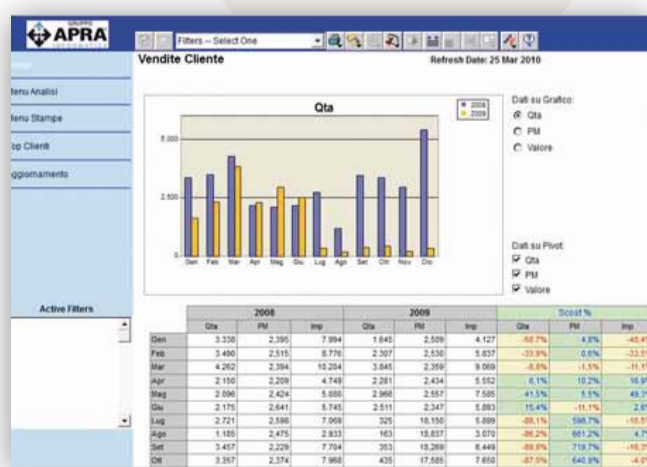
GRUPPO
APRA
INFORMATICA

Filters -- Select One

Vendite Cliente

Refresh Date: 25 Mar 2010

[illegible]
Menu Analisi
Menu Stampe
Top Clienti
Aggiornamento

Qta

2008
2009

5.000
2.500
0

Gen Feb Mar Apr Mag Giu Lug Ago Set Ott Nov Dic

Dati su Grafico:
Qta
PM
Valore

Dati su Pivot:
Qta
PM
Valore

Active Filters

| | 2008 | | | 2009 | | | Scost % | | |
|---|---|---|---|---|---|---|---|---|---|
| | Qta | PM | Imp | Qta | PM | Imp | Qta | PM | Imp |
| Gen | 3.338 | 2.395 | 7.994 | 1.645 | 2.509 | 4.127 | -50,7% | 4,8% | -48,4% |
| Feb | 3.490 | 2.515 | 8.776 | 2.307 | 2.530 | 5.837 | -33,9% | 0,6% | -33,5% |
| Mar | 4.262 | 2.394 | 10.204 | 3.845 | 2.359 | 9.069 | -9,8% | -1,5% | -11,1% |
| Apr | 2.150 | 2.209 | 4.749 | 2.281 | 2.434 | 5.552 | 6,1% | 10,2% | 16,9% |
| Mag | 2.096 | 2.424 | 5.080 | 2.966 | 2.557 | 7.585 | 41,5% | 5,5% | 49,3% |
| Giu | 2.175 | 2.641 | 5.745 | 2.511 | 2.347 | 5.893 | 15,4% | -11,1% | 2,6% |
| Lug | 2.721 | 2.598 | 7.068 | 325 | 18.150 | 5.899 | -88,1% | 598,7% | -16,5% |
| Ago | 1.185 | 2.475 | 2.933 | 163 | 18.837 | 3.070 | -86,2% | 661,2% | 4,7% |
| Set | 3.457 | 2.229 | 7.704 | 353 | 18.269 | 6.449 | -89,8% | 719,7% | -16,3% |
| Ott | 3.357 | 2.374 | 7.968 | 435 | 17.585 | 7.650 | -87,0% | 640,8% | -4,0% |